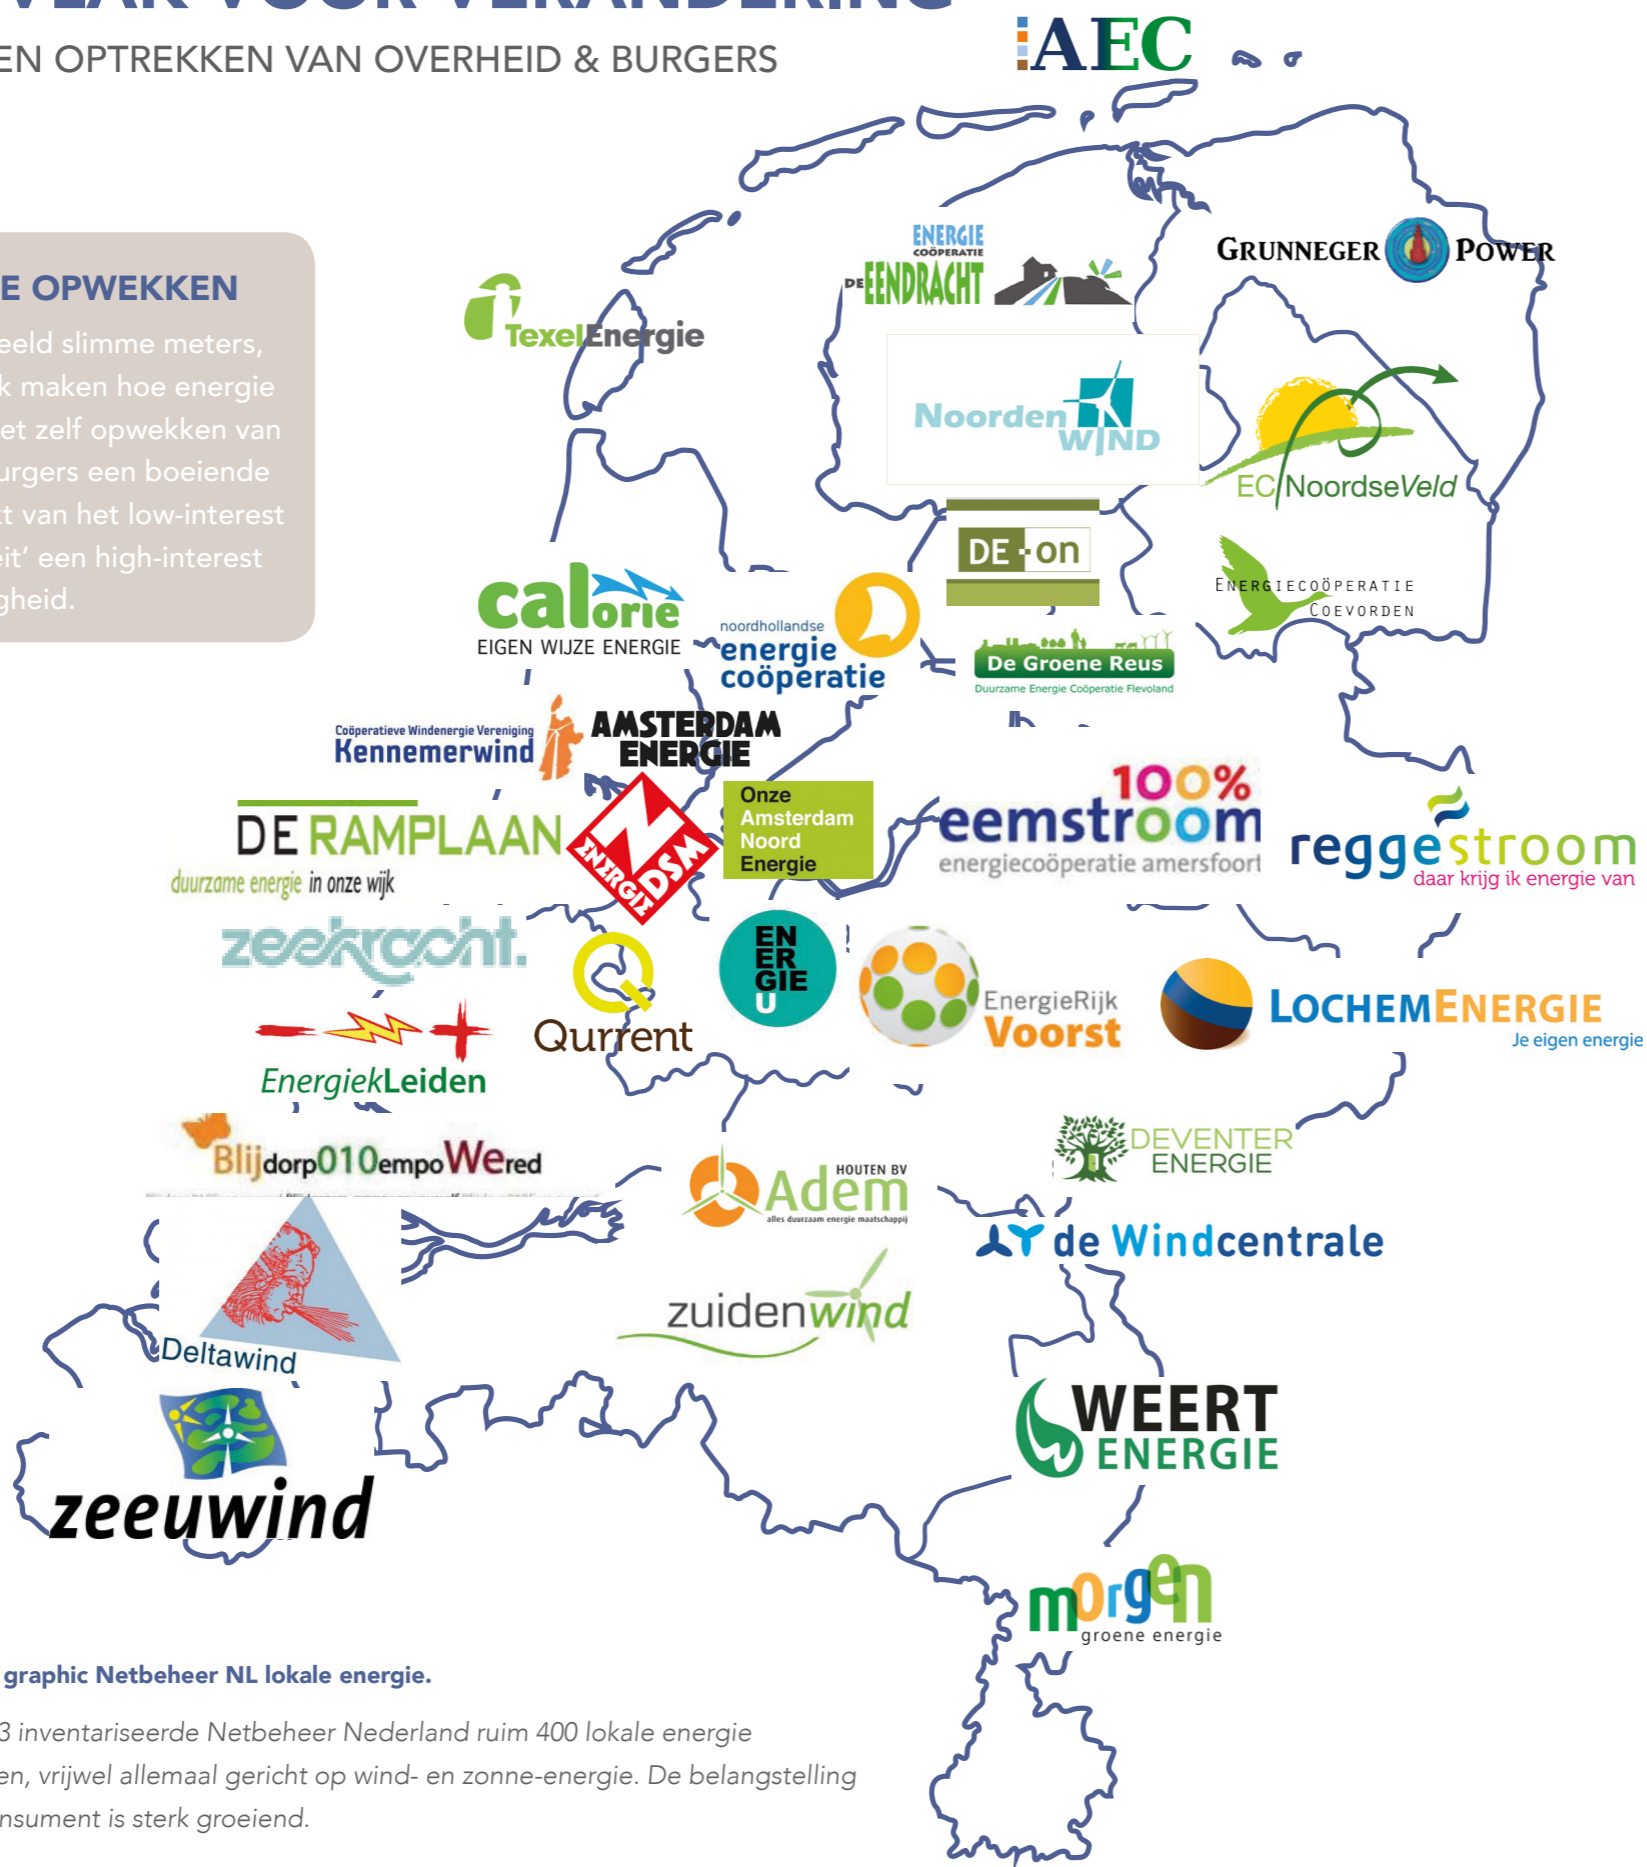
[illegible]
EN OPTREKKEN VAN OVERHEID & BURGERS

AEC

E OPWEKKEN
eeld slimme meters, k maken hoe energie et zelf opwekken van urgers een boeiende t van het low-interest eit' een high-interest gheid.

ENERGIE COÖPERATIE DE EENDRACHT
GRUNNEGER POWER
TexelEnergie
Noorden WIND
EC NoordseVeld
DE-on
ENERGIECOÖPERATIE COEVORDEN
calorie EIGEN WIJZE ENERGIE
noordhollandse energie coöperatie
De Groene Reus Duurzame Energie Coöperatie Flevoland
Coöperatieve Windenergie Vereniging Kennemerwind
AMSTERDAM ENERGIE
Onze Amsterdam Noord Energie
100% eemstroom energiecoöperatie amersfoort
reggestroom daar krijg ik energie van
DE RAMPLAAN duurzame energie in onze wijk
ENERGIE DSM
zeekracht.
Qurrent
EN ER GIE U
EnergieRijk Voorst
LOCHEMENERGIE Je eigen energie
EnergiekLeiden
Blijdorp010empoWered
HOUTEN BV Adem alles duurzaam energie maatschappij
DEVENTER ENERGIE
de Windcentrale
Deltawind
zuidenwind
WEERT ENERGIE
zeeuwind
morgen groene energie

graphic Netbeheer NL lokale energie.
3 inventariseerde Netbeheer Nederland ruim 400 lokale energie en, vrijwel allemaal gericht op wind- en zonne-energie. De belangstelling nsument is sterk groeiend.